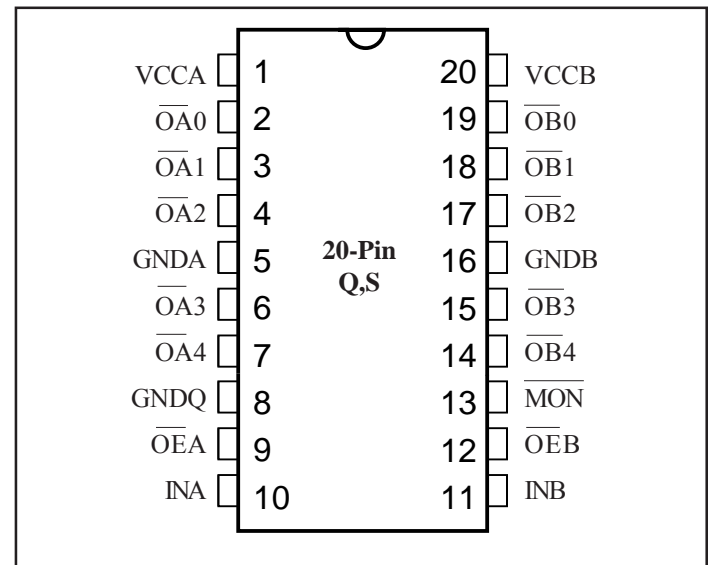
VCCA 1
$\overline{OA}0$ 2
$\overline{OA}1$ 3
$\overline{OA}2$ 4
GNDA 5
$\overline{OA}3$ 6
$\overline{OA}4$ 7
GNDQ 8
$\overline{OE}A$ 9
INA 10

20-Pin
Q,S

20 VCCB
19 $\overline{OB}0$
18 $\overline{OB}1$
17 $\overline{OB}2$
16 GNDB
15 $\overline{OB}3$
14 $\overline{OB}4$
13 $\overline{MON}$
12 $\overline{OE}B$
11 INB